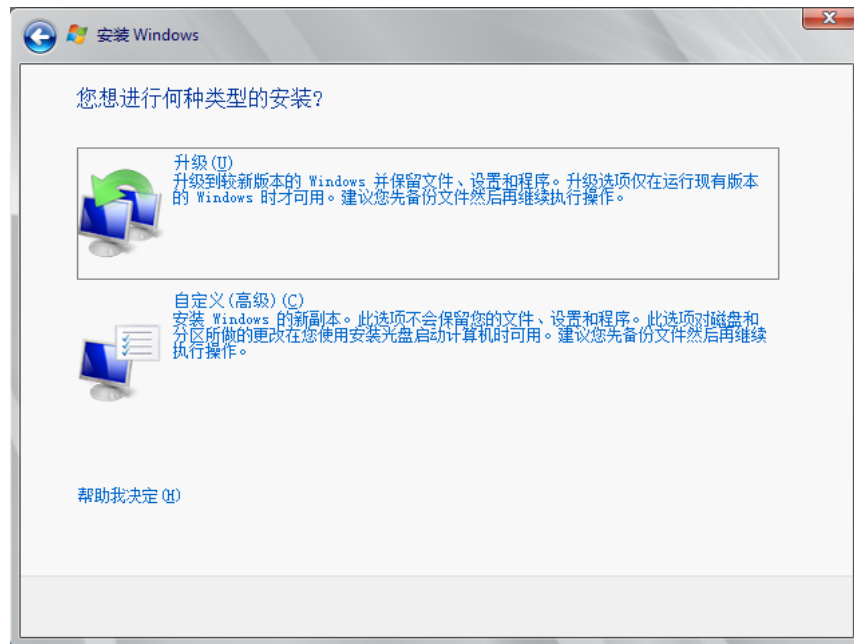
安装 Windows

您想进行何种类型的安装?

升级(U)
升级到较新版本的 Windows 并保留文件、设置和程序。升级选项仅在运行现有版本的 Windows 时才可用。建议您先备份文件然后再继续执行操作。

自定义(高级)(C)
安装 Windows 的新副本。此选项不会保留您的文件、设置和程序。此选项对磁盘和分区所做的更改在您使用安装光盘启动计算机时可用。建议您先备份文件然后再继续执行操作。

帮助我决定(H)